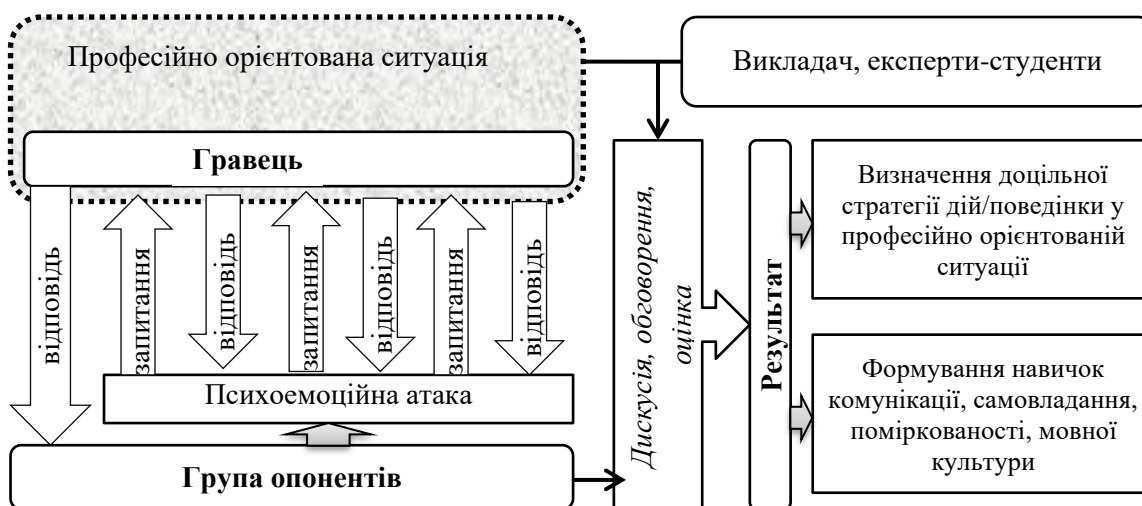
Професійно орієнтована ситуація

Викладач, експерти-студенти

Гравець

відповідь

запитання

відповідь

запитання

відповідь

запитання

відповідь

Психоемоційна атака

Група опонентів

Дискусія, обговорення, оцінка

Результат

Визначення доцільної стратегії дій/поведінки у професійно орієнтованій ситуації

Формування навичок комунікації, самовладання, поміркованості, мовної культури